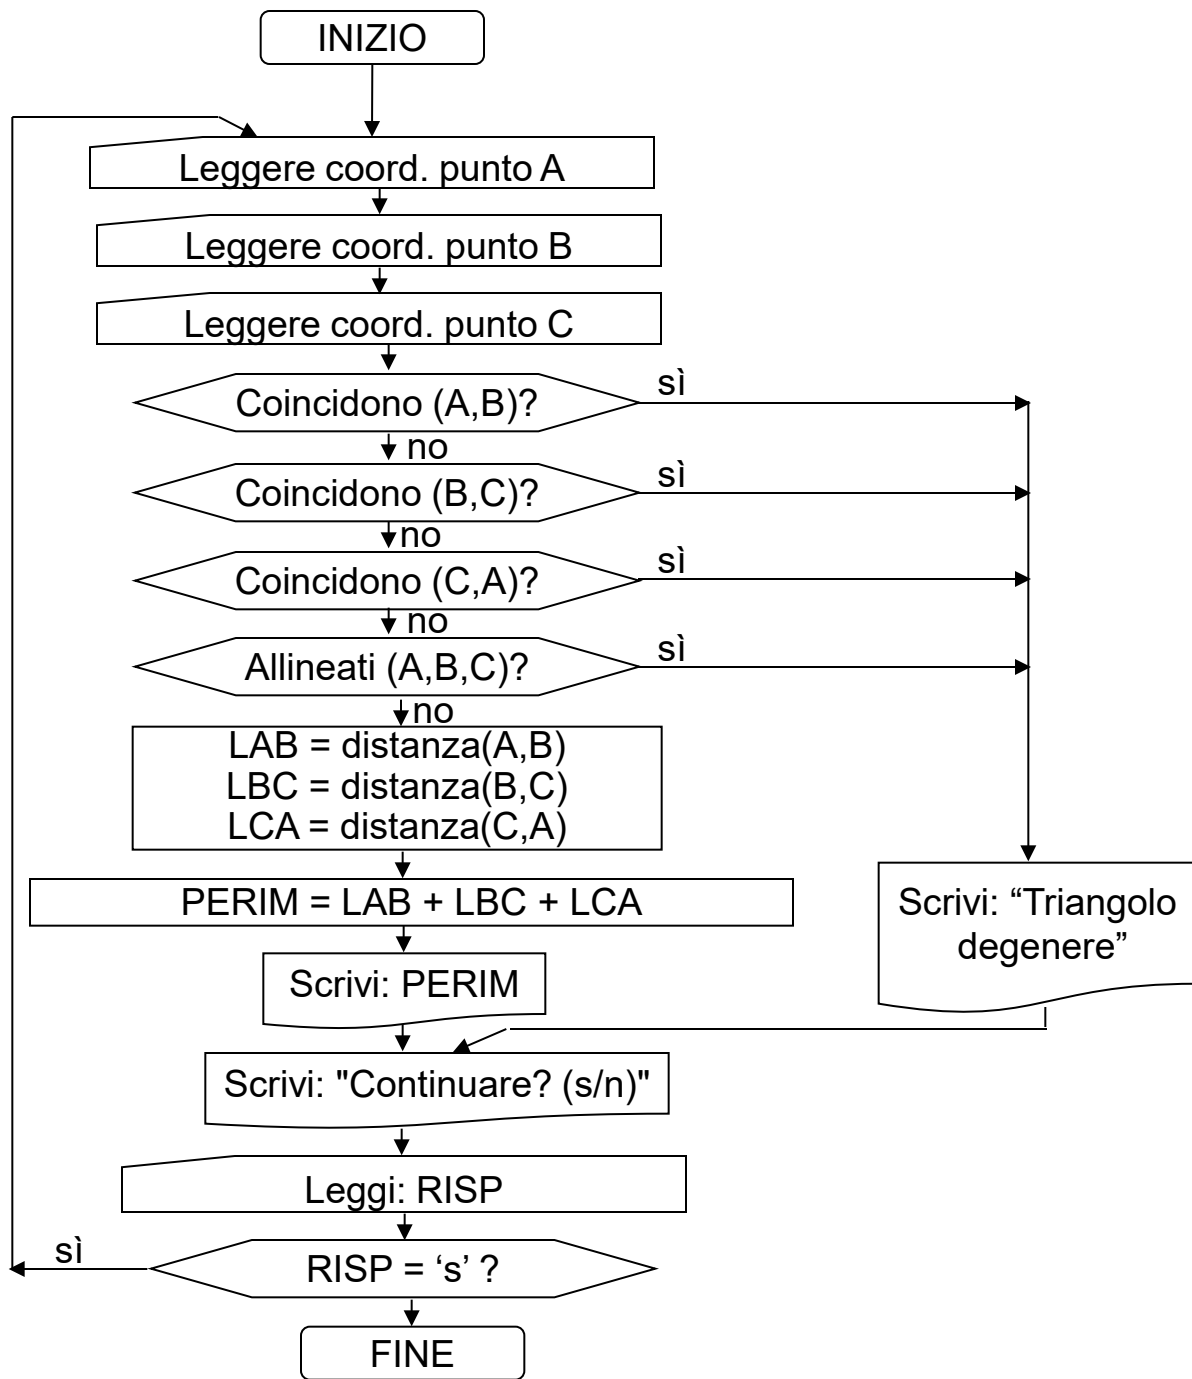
INIZIO

Leggere coord. punto A

Leggere coord. punto B

Leggere coord. punto C

Coincidono (A,B)?

sì

no

Coincidono (B,C)?

sì

no

Coincidono (C,A)?

sì

no

Allineati (A,B,C)?

sì

no

LAB = distanza(A,B)
LBC = distanza(B,C)
LCA = distanza(C,A)

PERIM = LAB + LBC + LCA

Scrivi: PERIM

Scrivi: “Triangolo degenere”

Scrivi: "Continuare? (s/n)"

Leggi: RISP

sì

RISP = ‘s’ ?

FINE